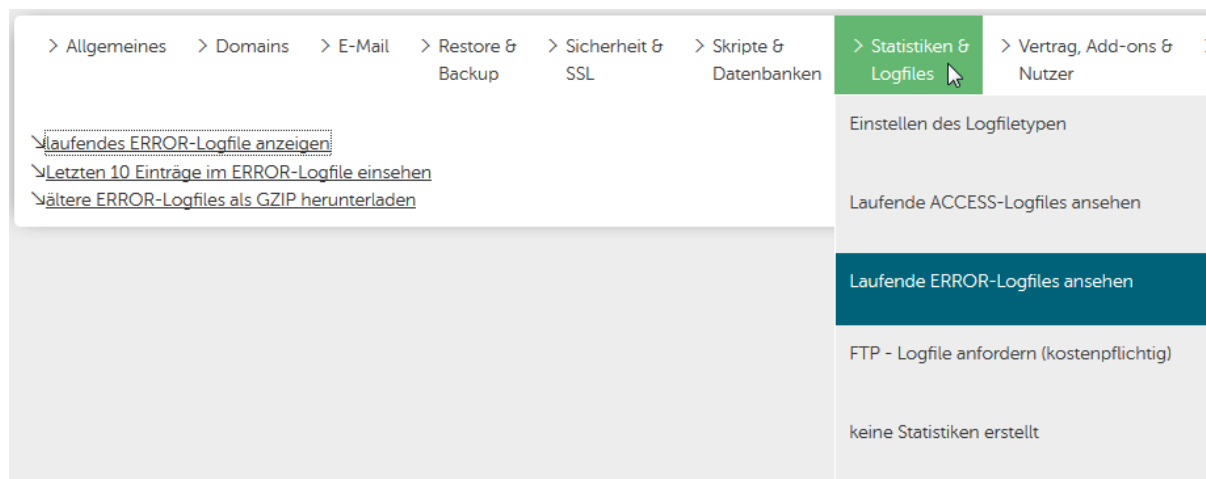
> Allgemeines > Domains > E-Mail > Restore & Backup > Sicherheit & SSL > Skripte & Datenbanken > Statistiken & Logfiles > Vertrag, Add-ons & Nutzer

↘laufendes ERROR-Logfile anzeigen
↘Letzten 10 Einträge im ERROR-Logfile einsehen
↘ältere ERROR-Logfiles als GZIP herunterladen

Einstellen des Logfiletypen

Laufende ACCESS-Logfiles ansehen

Laufende ERROR-Logfiles ansehen

FTP - Logfile anfordern (kostenpflichtig)

keine Statistiken erstellt